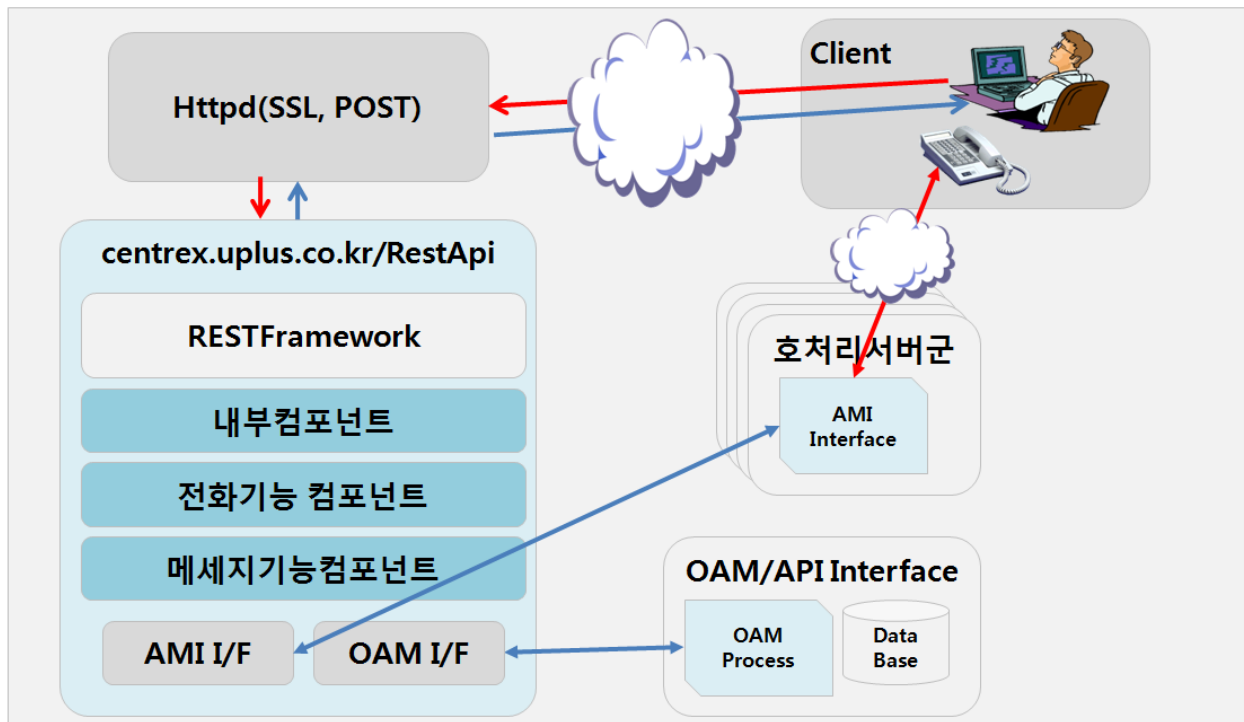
Httpd(SSL, POST)

Client

centrex.uplus.co.kr/RestApi

RESTFramework

내부컴포넌트

전화기능 컴포넌트

메세지기능컴포넌트

AMI I/F

OAM I/F

호처리서버군

AMI Interface

OAM/API Interface

OAM Process

Data Base